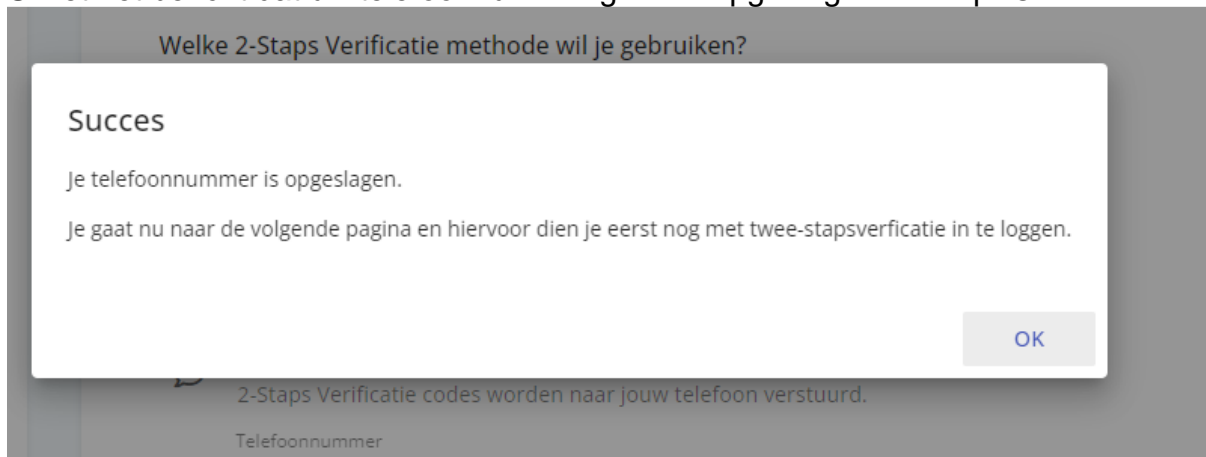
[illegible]

Welke 2-Staps Verificatie methode wil je gebruiken?

Succes

Je telefoonnummer is opgeslagen.

Je gaat nu naar de volgende pagina en hiervoor dien je eerst nog met twee-stapsverficatie in te loggen.

OK

2-Staps Verificatie codes worden naar jouw telefoon verstuurd.

Telefoonnummer